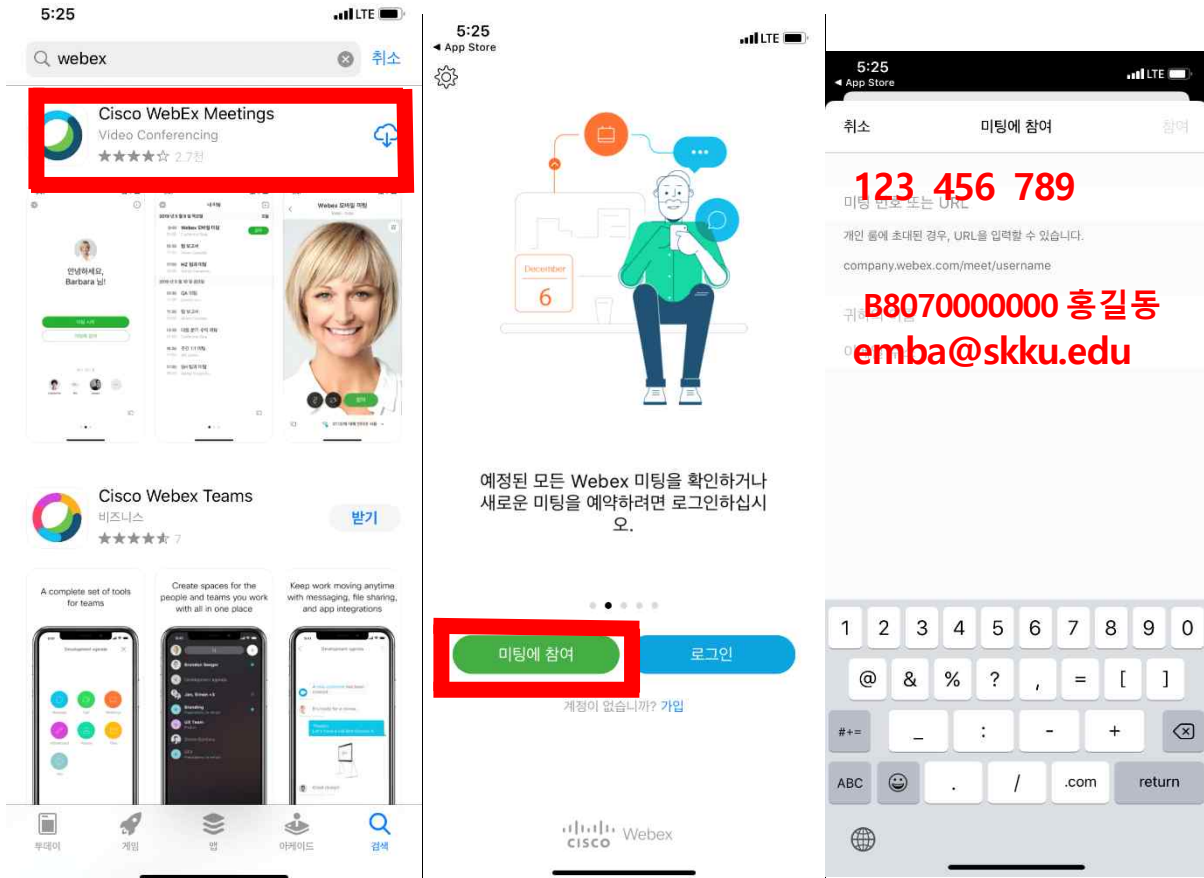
5:25 LTE

webex 취소

Cisco WebEx Meetings
Video Conferencing
★★★★☆ 2.7천

안녕하세요, Barbara 님!

Webex 모바일 미팅

Cisco Webex Teams
비즈니스
★★★★★ 7
받기

A complete set of tools for teams

Create spaces for the people and teams you work with all in one place

Keep work moving anytime with messaging, file sharing, and app integrations

투데이 게임 앱 아케이드 검색

5:25
◀ App Store
LTE

December
6

예정된 모든 Webex 미팅을 확인하거나 새로운 미팅을 예약하려면 로그인하십시오.

미팅에 참여 로그인

계정이 없습니까? 가입

CISCO Webex

5:25
◀ App Store
LTE

취소 미팅에 참여 참여

123 456 789
미팅 번호 또는 URL
개인 룸에 초대된 경우, URL을 입력할 수 있습니다.
company.webex.com/meet/username

B8070000000 홍길동
귀하의 이름
emba@skku.edu

1 2 3 4 5 6 7 8 9 0
@ & % ? , = [ ]
#+= _ : - +
ABC . / .com return